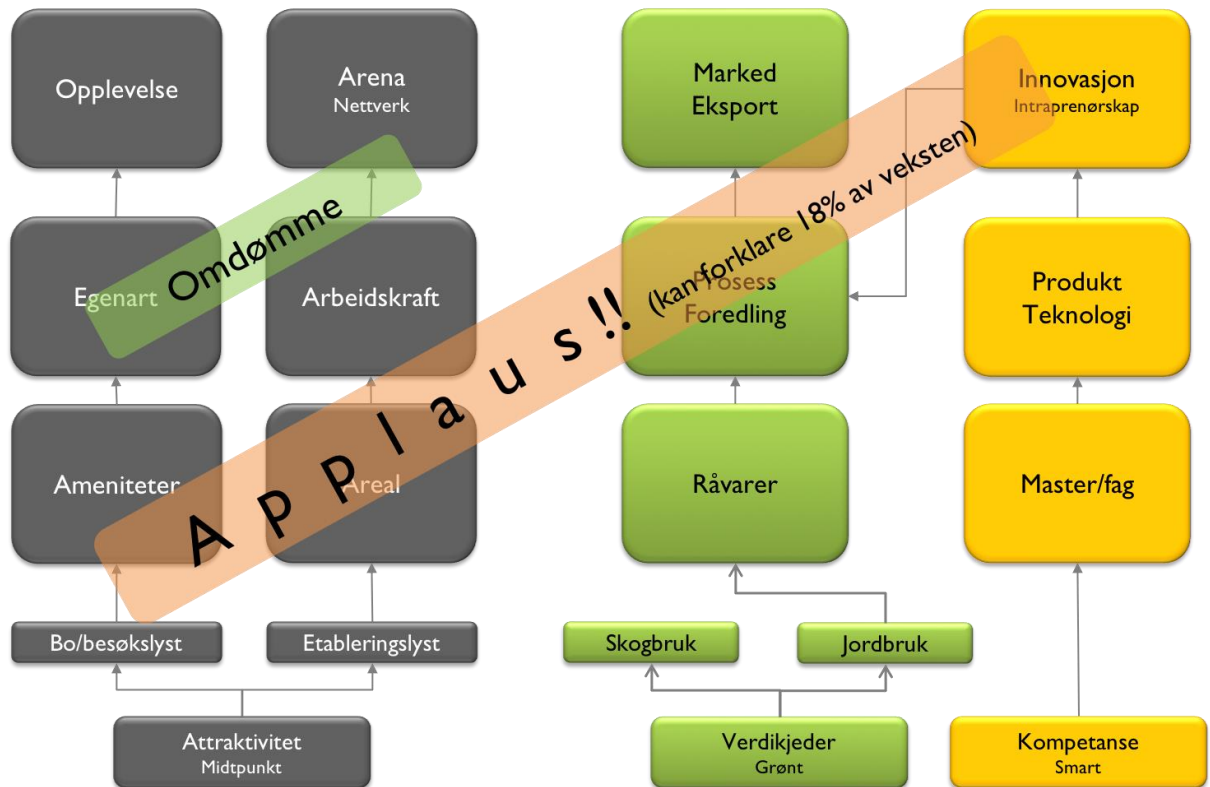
Opplevelse

Arena
Nettverk

Marked
Eksport

Innovasjon
Intraprenørskap

Egenart

Arbeidskraft

Prosess
Foredling

Produkt
Teknologi

Ameniteter

Areal

Råvarer

Master/fag

Bo/besøkslyst

Etableringslyst

Skogbruk

Jordbruk

Attraktivitet
Midtpunkt

Verdikjeder
Grønt

Kompetanse
Smart

Omdømme

A p p l a u s !! (kan forklare 18% av veksten)